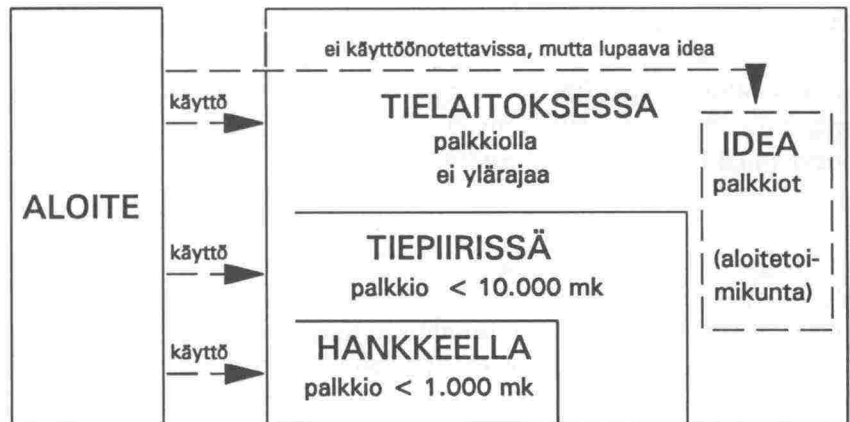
ei käyttöönotettavissa, mutta lupaava idea

ALOITE

käyttö

käyttö

käyttö

TIELAITOKSESSA
palkkiolla
ei ylärajaa

IDEA
palkkiot

(aloitetoimikunta)

TIEPIIRISSÄ
palkkio < 10.000 mk

HANKKEELLA
palkkio < 1.000 mk